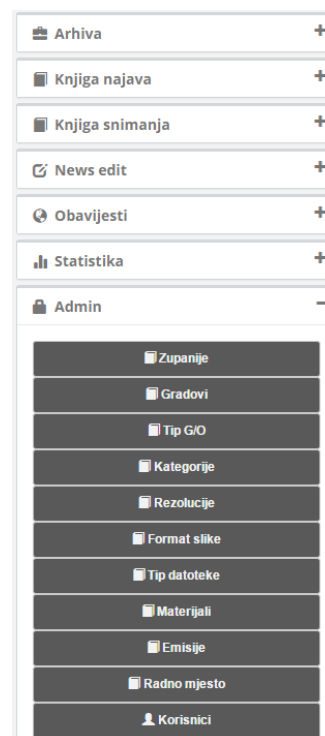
Arhiva +
Knjiga najava +
Knjiga snimanja +
News edit +
Obavijesti +
Statistika +
Admin −
Zupanije
Gradovi
Tip G/O
Kategorije
Rezolucije
Format slike
Tip datoteke
Materijali
Emisije
Radno mjesto
Korisnici